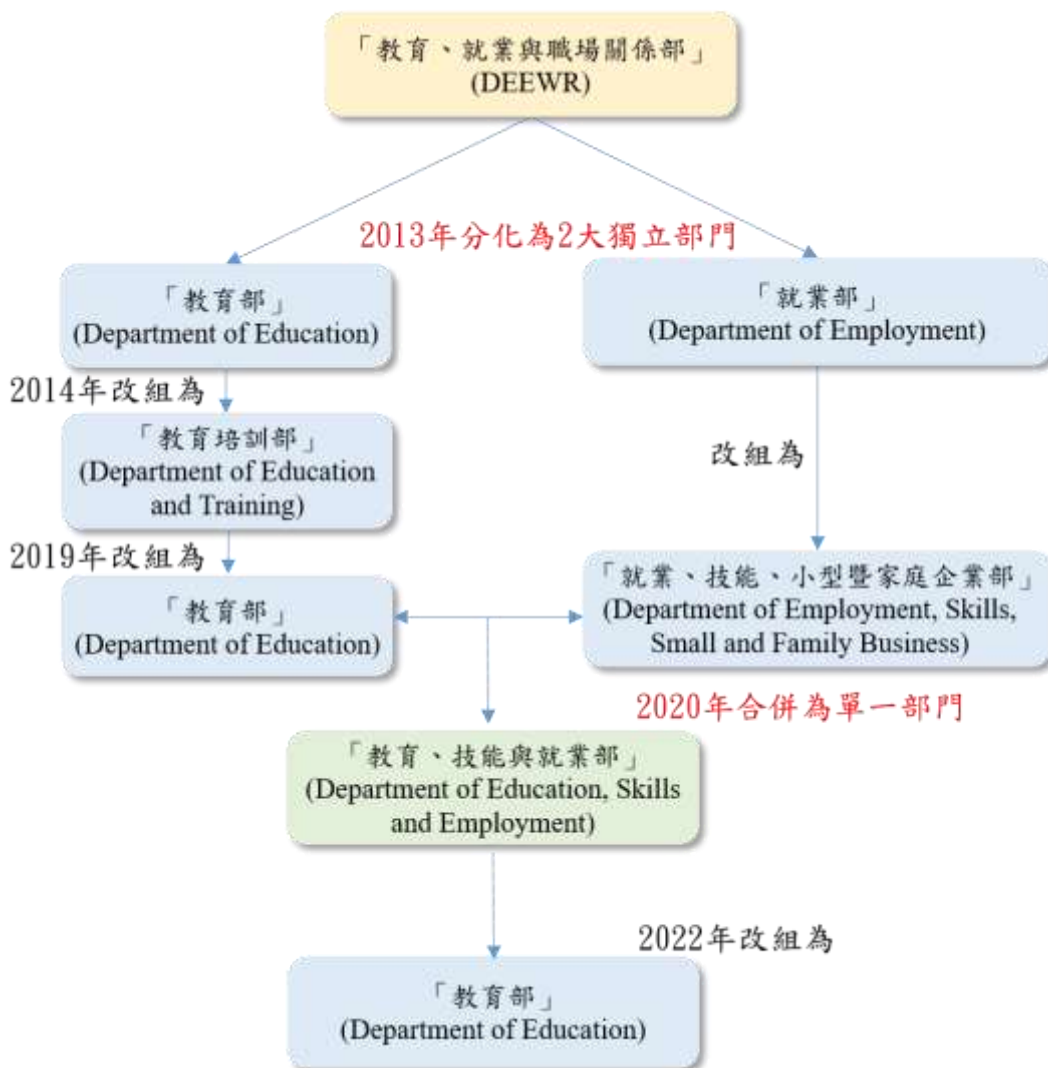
「教育、就業與職場關係部」
(DEEWR)

2013年分化為2大獨立部門

「教育部」
(Department of Education)

「就業部」
(Department of Employment)

2014年改組為

「教育培訓部」
(Department of Education and Training)

改組為

2019年改組為

「教育部」
(Department of Education)

「就業、技能、小型暨家庭企業部」
(Department of Employment, Skills, Small and Family Business)

2020年合併為單一部門

「教育、技能與就業部」
(Department of Education, Skills and Employment)

2022年改組為

「教育部」
(Department of Education)